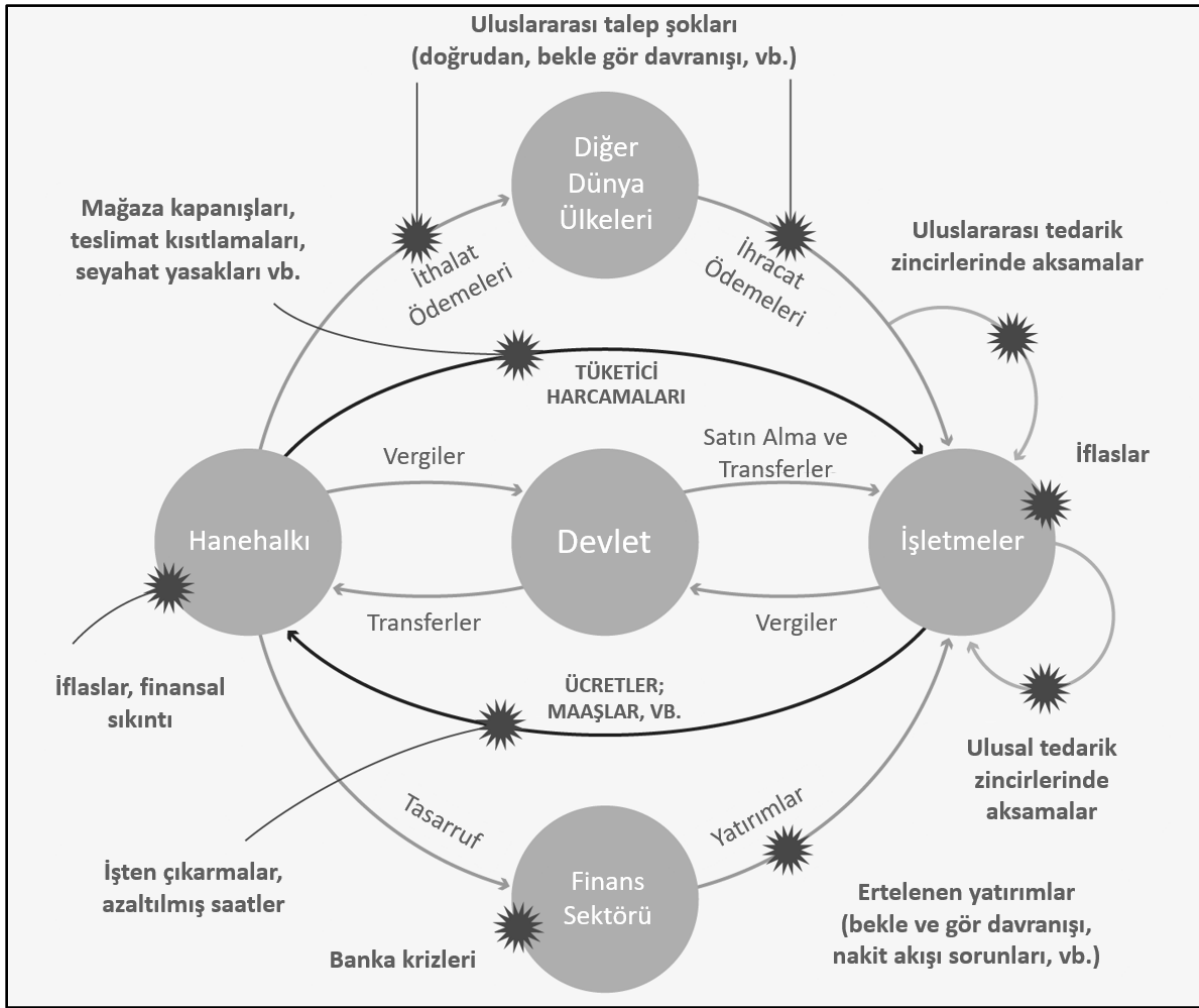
Uluslararası talep şokları
(doğrudan, bekle gör davranışı, vb.)

Diğer Dünya Ülkeleri

Mağaza kapanışları, teslimat kısıtlamaları, seyahat yasakları vb.

İthalat Ödemeleri

İhracat Ödemeleri

Uluslararası tedarik zincirlerinde aksamalar

TÜKETİCİ HARCAMALARI

Vergiler

Satın Alma ve Transferler

İflaslar

Hanehalkı

Devlet

İşletmeler

Transferler

Vergiler

ÜCRETLER; MAAŞLAR, VB.

İflaslar, finansal sıkıntı

Ulusal tedarik zincirlerinde aksamalar

Tasarruf

Yatırımlar

İşten çıkarmalar, azaltılmış saatler

Finans Sektörü

Ertelenen yatırımlar
(bekle ve gör davranışı, nakit akışı sorunları, vb.)

Banka krizleri